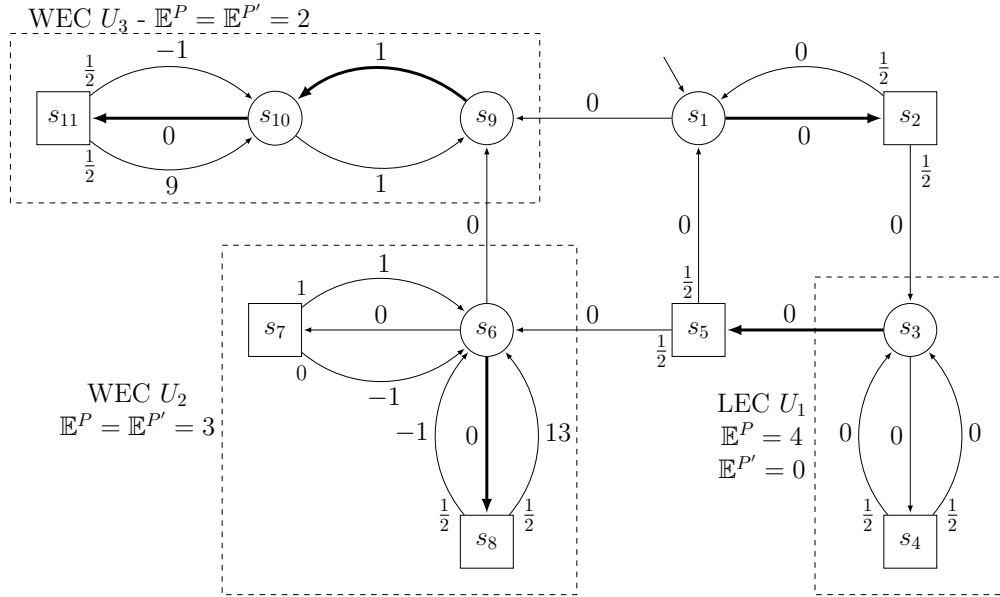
WEC $U_3$ - $\mathbb{E}^P = \mathbb{E}^{P'} = 2$

$-1$
$\frac{1}{2}$
$s_{11}$
$0$
$\frac{1}{2}$
$9$
$s_{10}$
$1$
$s_9$
$1$
$0$
$s_1$
$0$
$0$
$\frac{1}{2}$
$s_2$
$\frac{1}{2}$
$0$
$0$
$0$
$1$
$1$
$s_7$
$0$
$s_6$
$0$
$\frac{1}{2}$
$s_5$
$\frac{1}{2}$
$0$
$s_3$
$0$
$-1$
WEC $U_2$
$\mathbb{E}^P = \mathbb{E}^{P'} = 3$
$-1$
$0$
$13$
LEC $U_1$
$\mathbb{E}^P = 4$
$\mathbb{E}^{P'} = 0$
$0$
$0$
$0$
$\frac{1}{2}$
$s_8$
$\frac{1}{2}$
$\frac{1}{2}$
$s_4$
$\frac{1}{2}$